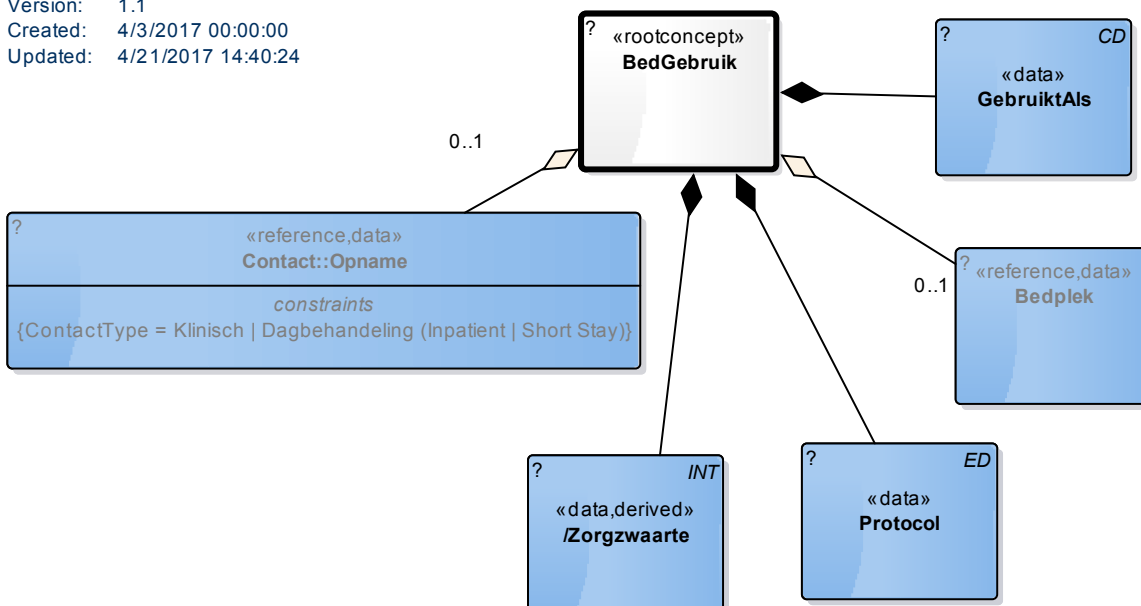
Version: 1.1
Created: 4/3/2017 00:00:00
Updated: 4/21/2017 14:40:24

?
«rootconcept»
BedGebruik

?
CD
«data»
GebruiktAls

0..1

?
«reference,data»
Contact::Opname
constraints
{ContactType = Klinisch | Dagbehandeling (Inpatient | Short Stay)}

0..1

?
«reference,data»
Bedplek

?
INT
«data,derived»
/Zorgzwaarte

?
ED
«data»
Protocol